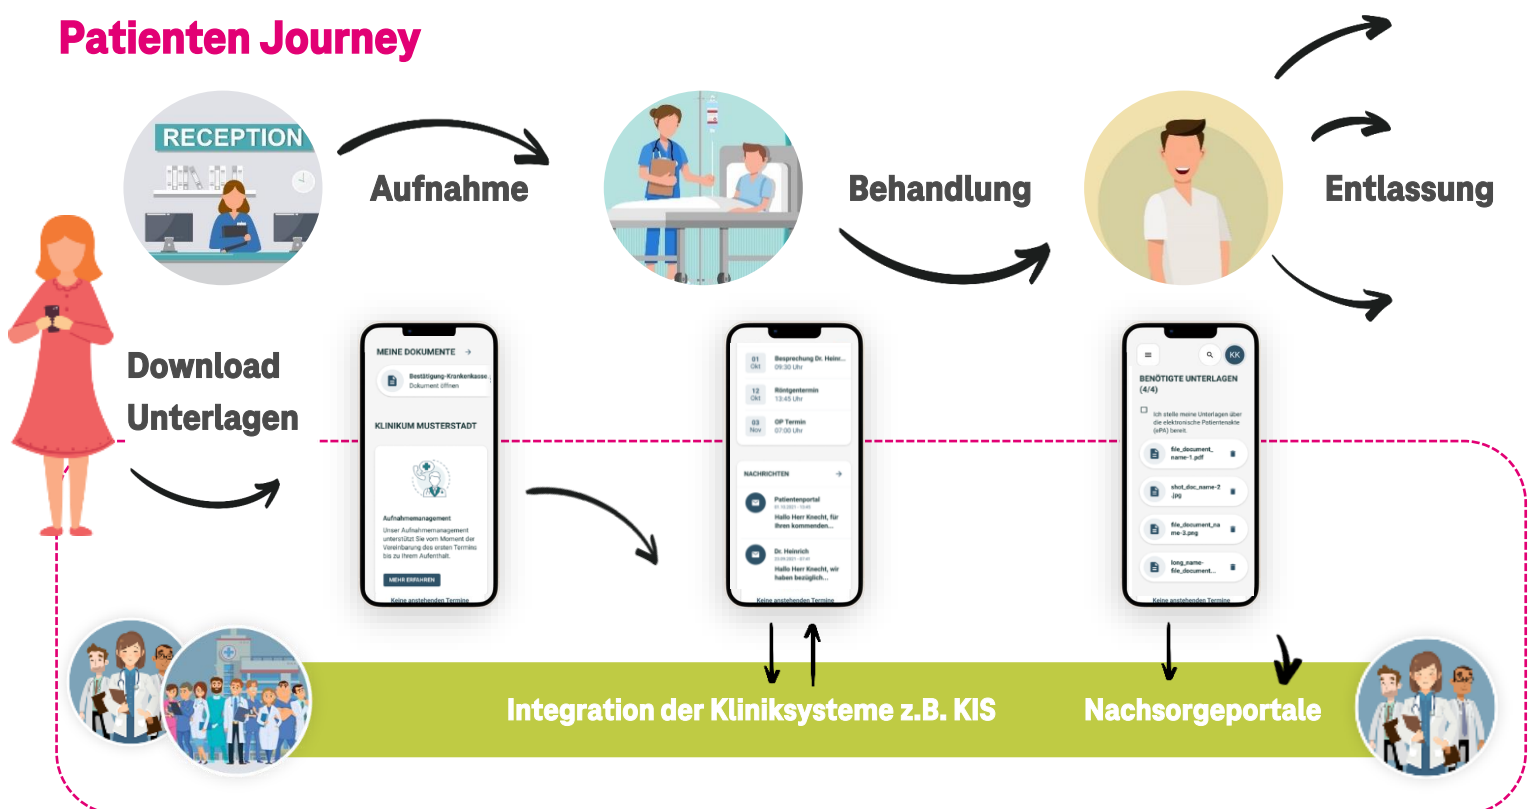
Patienten Journey

RECEPTION

Aufnahme

Behandlung

Entlassung

Download Unterlagen

MEINE DOKUMENTE

Bestätigung-Krankenkasse...
Dokument öffnen

KLINIKUM MUSTERSTADT

Aufnahmemanagement

Unser Aufnahmemanagement unterstützt Sie vom Moment der Vereinbarung des ersten Termins bis zu Ihrem Aufenthalt.

MEHR ERFAHREN

Keine anstehenden Termine

01 Okt
Besprechung Dr. Heinr...
09:30 Uhr

12 Okt
Röntgentermin
13:45 Uhr

03 Nov
OP Termin
07:00 Uhr

NACHRICHTEN

Patientenportal
Hallo Herr Knecht, für Ihren kommenden...

Dr. Heinrich
Hallo Herr Knecht, wir haben bezüglich...

Keine anstehenden Termine

KK

BENÖTIGTE UNTERLAGEN (4/4)

Ich stelle meine Unterlagen über die elektronische Patientenakte (ePA) bereit.

file_document_name-1.pdf

shot_doc_name-2.jpg

file_document_name-3.png

long_name-file_document...

Keine anstehenden Termine

Integration der Kliniksysteme z.B. KIS

Nachsorgeportale